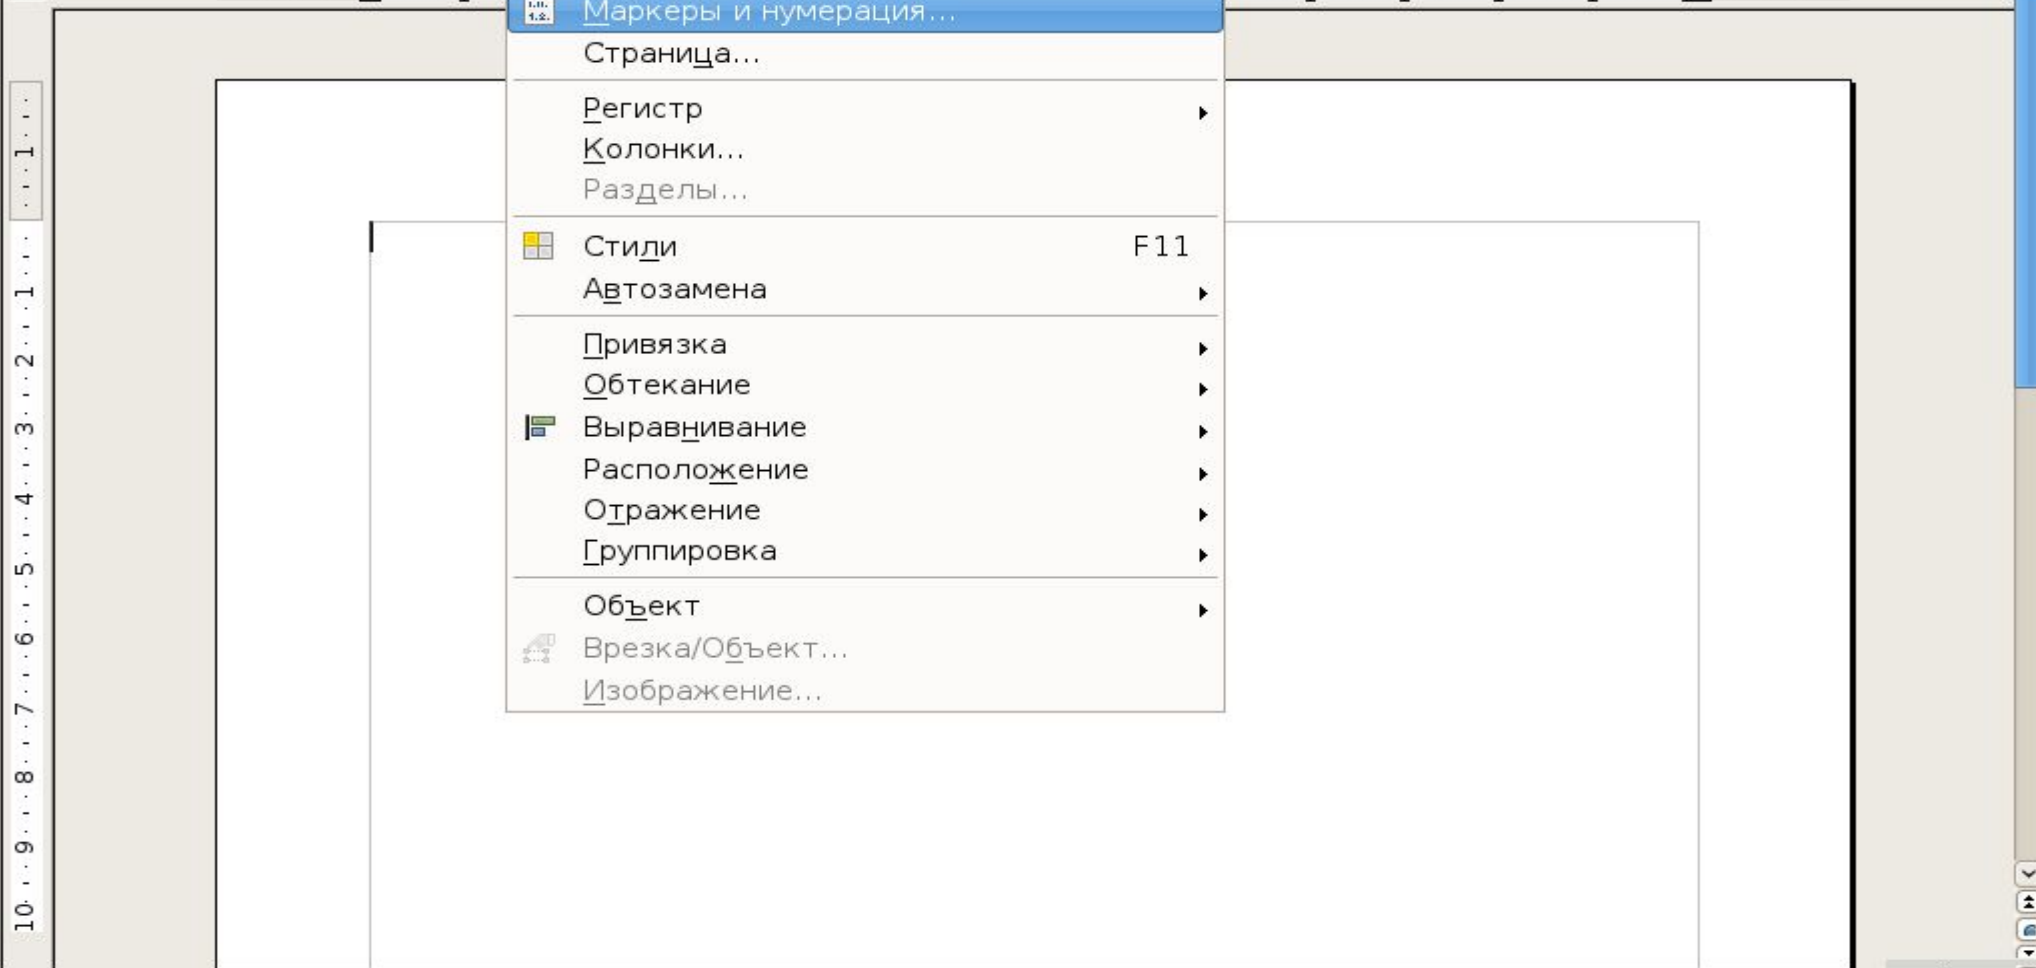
Маркеры и нумерация...
Страница...
Регистр
Колонки...
Разделы...
Стили F11
Автозамена
Привязка
Обтекание
Выравнивание
Расположение
Отражение
Группировка
Объект
Врезка/Объект...
Изображение...

1 1 2 3 4 5 6 7 8 9 10